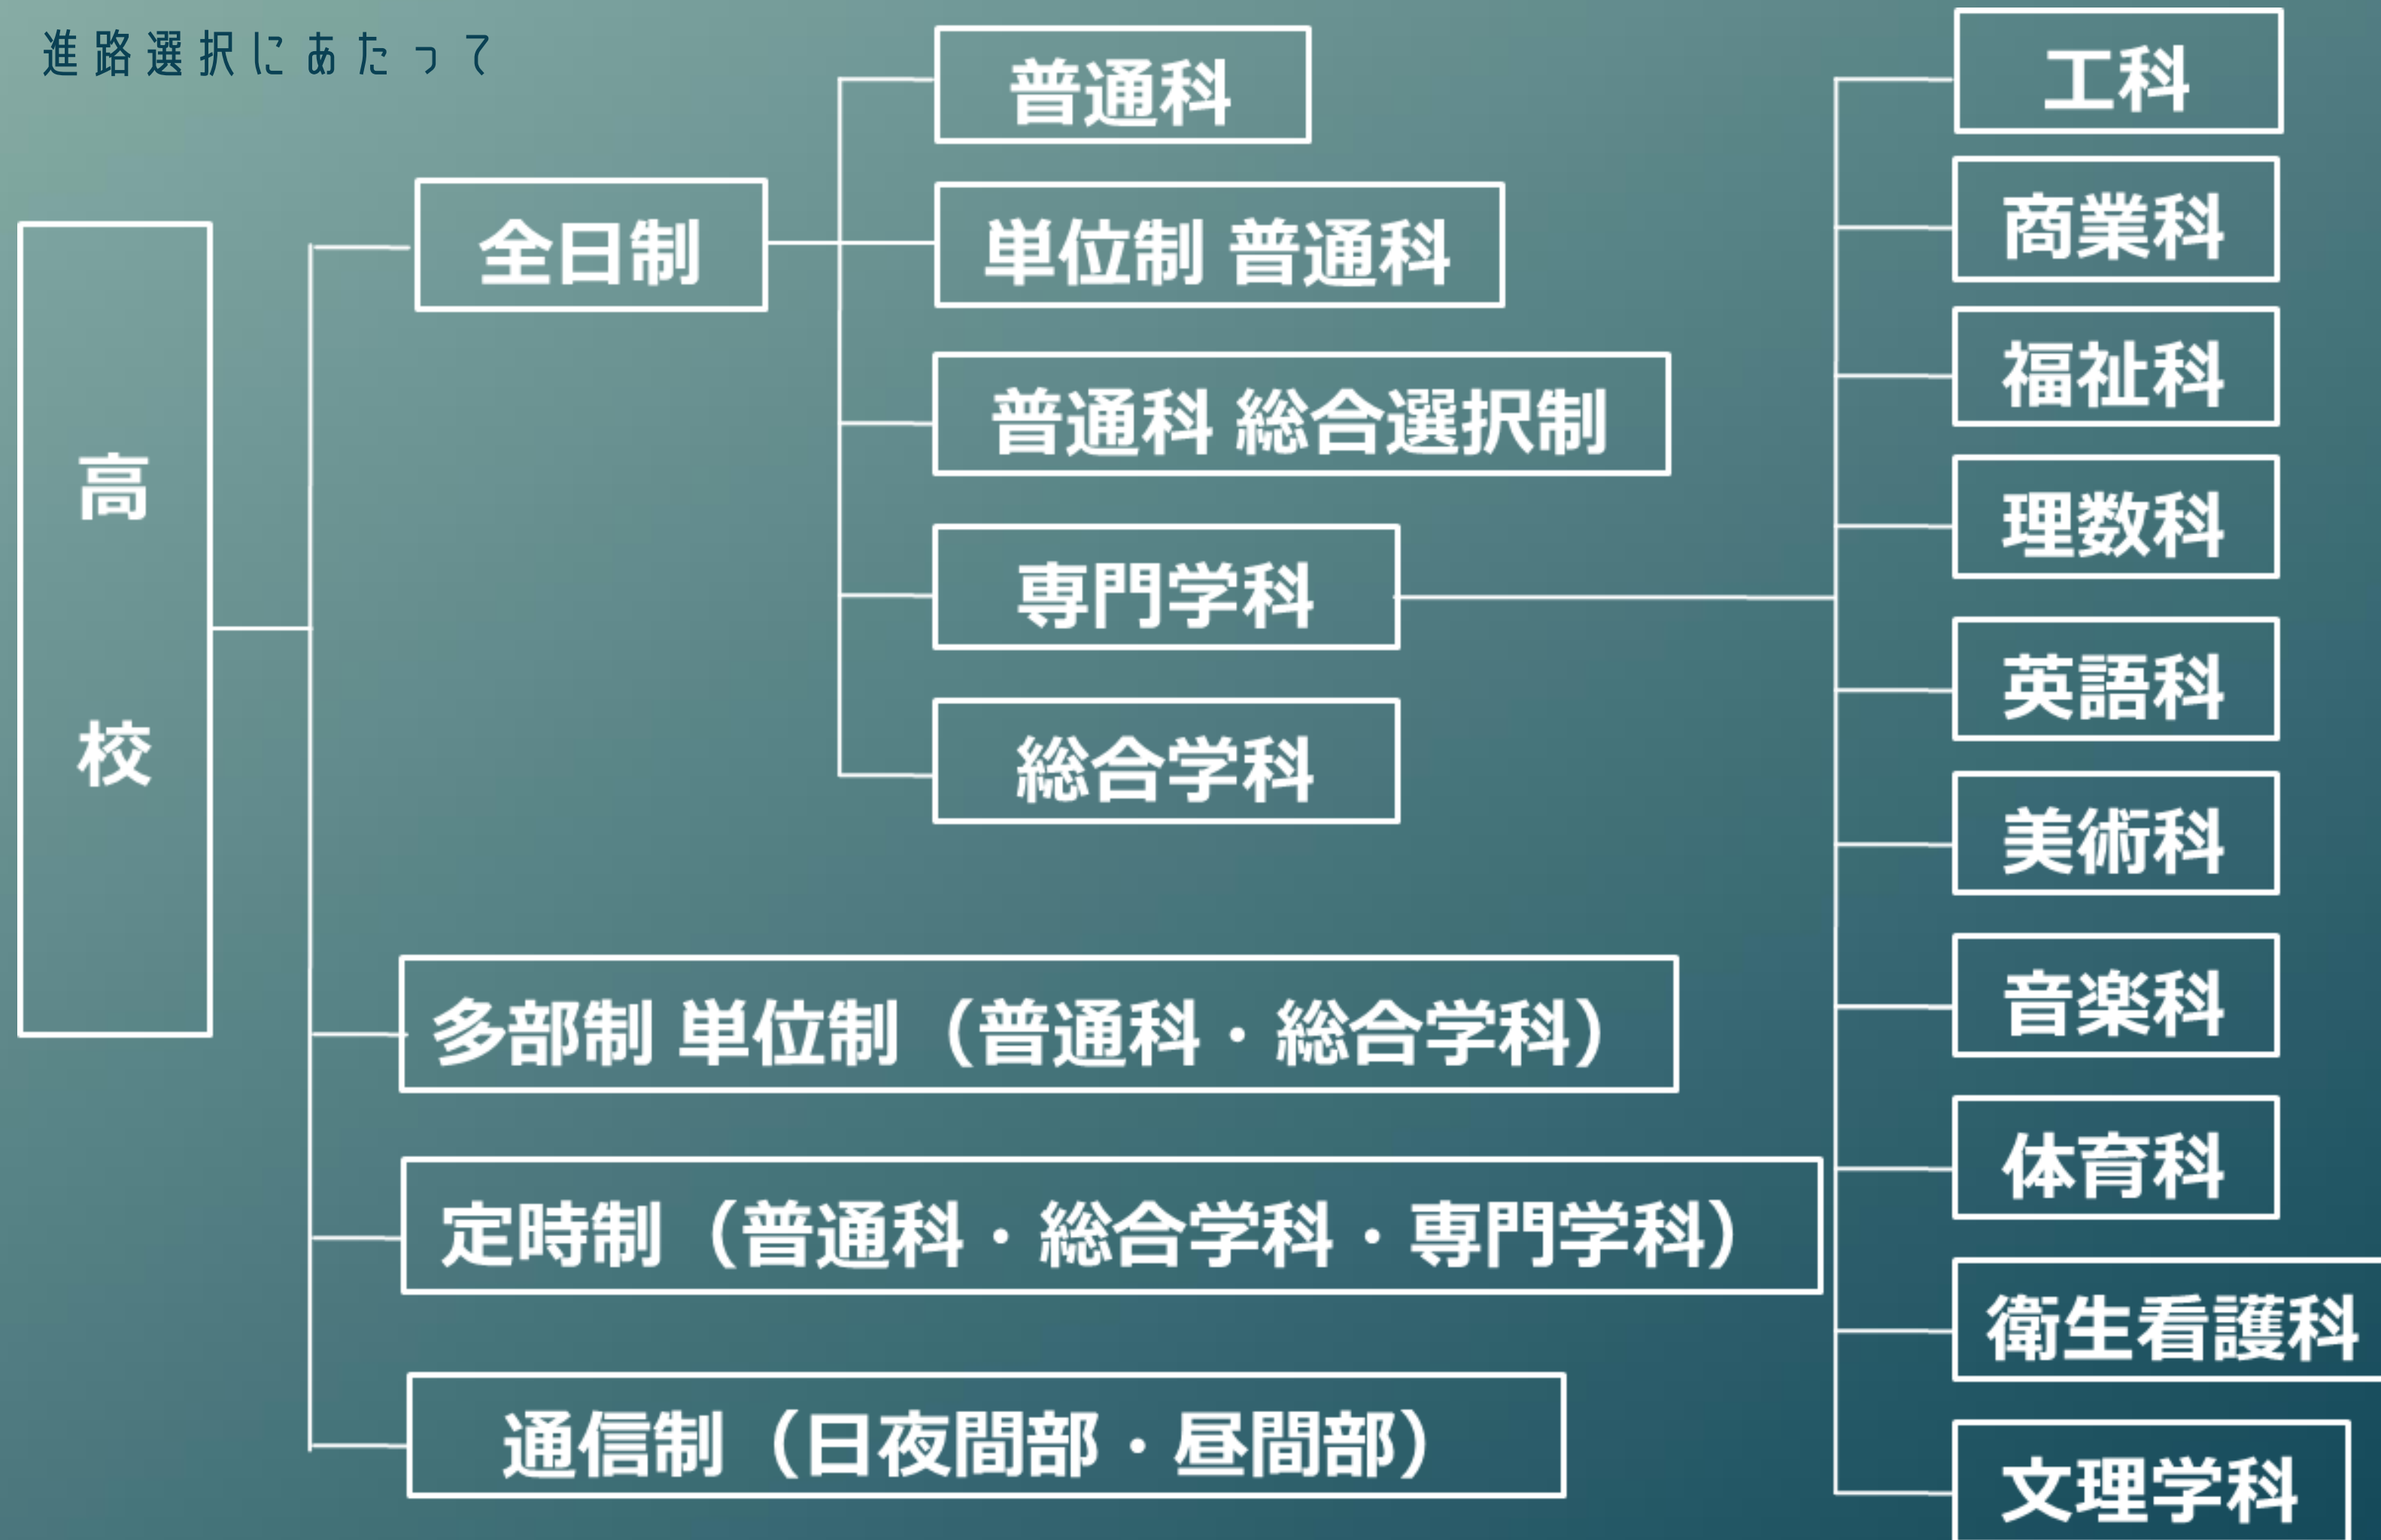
進路選択にあたって

高校

全日制

普通科

単位制 普通科

普通科 総合選択制

専門学科

総合学科

工科

商業科

福祉科

理数科

英語科

美術科

音楽科

体育科

衛生看護科

文理学科

多部制 単位制（普通科・総合学科）

定時制（普通科・総合学科・専門学科）

通信制（日夜間部・昼間部）